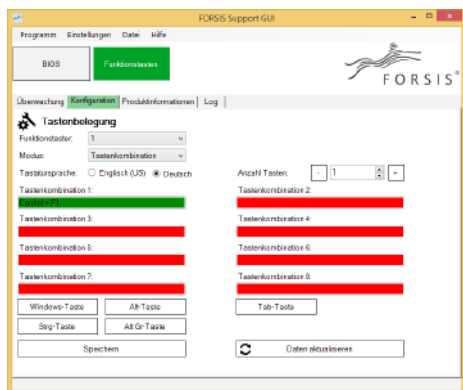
FORSIS Support GUI

Programm Einstellungen Datei Hilfe

BIOS

Funktionstasten

FORSIS®

Überwachung Konfiguration Produktinformationen Log

Tastenbelegung

Funktionstaster: 1

Modus: Tastenkombination

Tastatursprache: Englisch (US) Deutsch

Anzahl Tasten: - 1 +

Tastenkombination 1:

Control + F1

Tastenkombination 2:

Tastenkombination 3:

Tastenkombination 4:

Tastenkombination 5:

Tastenkombination 6:

Tastenkombination 7:

Tastenkombination 8:

Windows-Taste

Alt-Taste

Tab-Taste

Strg-Taste

Alt Gr-Taste

Speichern

Daten aktualisieren